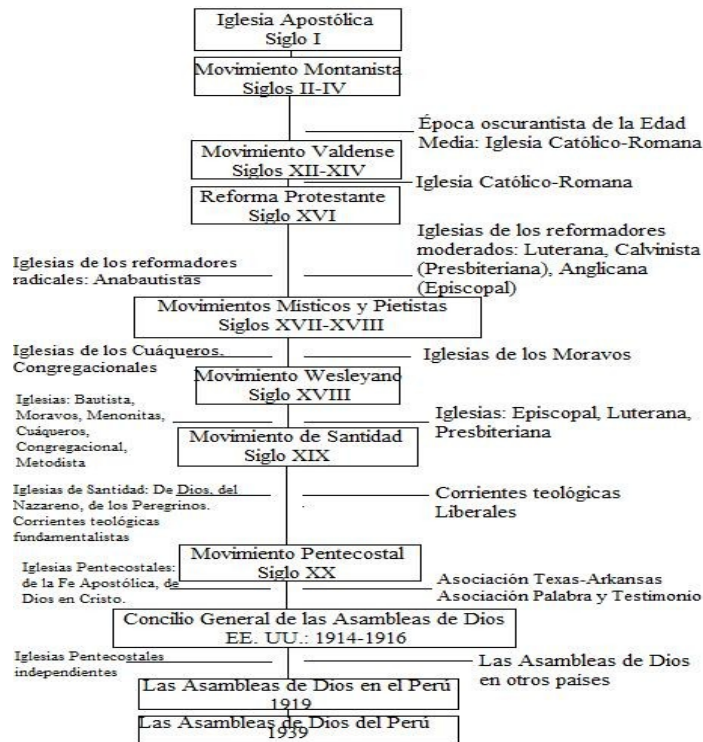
Iglesia Apostólica
Siglo I

Movimiento Montanista
Siglos II-IV

Época oscurantista de la Edad Media: Iglesia Católico-Romana

Movimiento Valdense
Siglos XII-XIV

Iglesia Católico-Romana

Reforma Protestante
Siglo XVI

Iglesias de los reformadores radicales: Anabautistas

Iglesias de los reformadores moderados: Luterana, Calvinista (Presbiteriana), Anglicana (Episcopal)

Movimientos Místicos y Pietistas
Siglos XVII-XVIII

Iglesias de los Cuáqueros. Congregacionales

Iglesias de los Moravos

Movimiento Wesleyano
Siglo XVIII

Iglesias: Bautista, Moravos, Menonitas, Cuáqueros, Congregacional, Metodista

Iglesias: Episcopal, Luterana, Presbiteriana

Movimiento de Santidad
Siglo XIX

Iglesias de Santidad: De Dios, del Nazareno, de los Peregrinos. Corrientes teológicas fundamentalistas

Corrientes teológicas Liberales

Movimiento Pentecostal
Siglo XX

Iglesias Pentecostales: de la Fe Apostólica, de Dios en Cristo.

Asociación Texas-Arkansas
Asociación Palabra y Testimonio

Concilio General de las Asambleas de Dios
EE. UU.: 1914-1916

Iglesias Pentecostales independientes

Las Asambleas de Dios en otros paises

Las Asambleas de Dios en el Perú
1919

Las Asambleas de Dios del Perú
1939